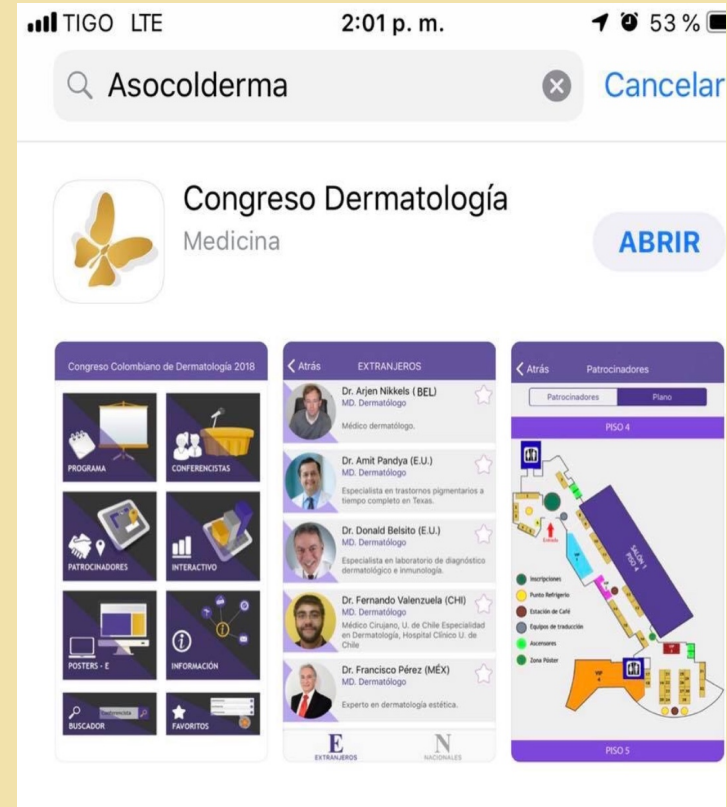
TIGO LTE 2:01 p. m. 53 %

Asocolderma Cancelar

Congreso Dermatología
Medicina

ABRIR

Congreso Colombiano de Dermatología 2018

PROGRAMA
CONFERENCISTAS
PATROCINADORES
INTERACTIVO
POSTERS - E
INFORMACIÓN
BUSCADOR
FAVORITOS

Atrás EXTRANJEROS

Dr. Arjen Nikkels (BEL)
MD. Dermatólogo
Médico dermatólogo.

Dr. Amit Pandya (E.U.)
MD. Dermatólogo
Especialista en trastornos pigmentarios a tiempo completo en Texas.

Dr. Donald Belsito (E.U.)
MD. Dermatólogo
Especialista en laboratorio de diagnóstico dermatológico e inmunología.

Dr. Fernando Valenzuela (CHI)
MD. Dermatólogo
Médico Cirujano, U. de Chile Especialidad en Dermatología, Hospital Clínico U. de Chile

Dr. Francisco Pérez (MÉX)
MD. Dermatólogo
Experto en dermatología estética.

E EXTRANJEROS
N NACIONALES

Atrás Patrocinadores

Patrocinadores Plano

PISO 4

Entrada
SALÓN 1 PISO 4

Inscripciones
Punto Refrigerio
Estación de Café
Equipos de traducción
Ascensores
Zona Póster

PISO 5